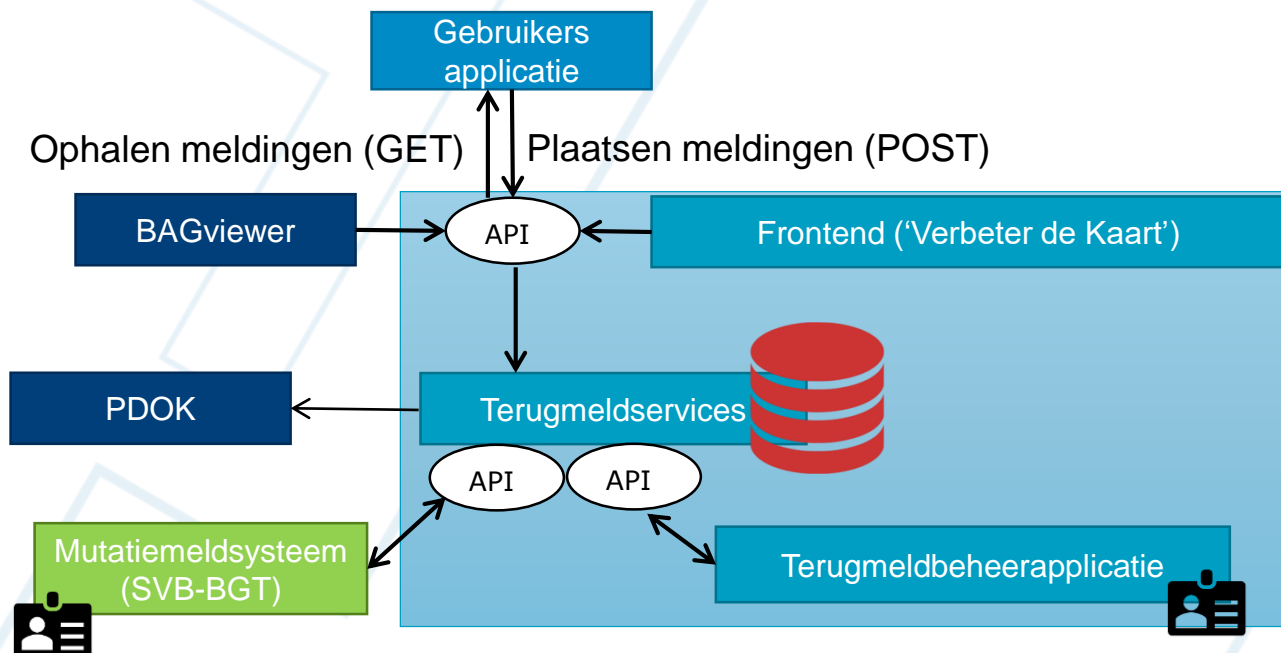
Gebruikers applicatie

Ophalen meldingen (GET)

Plaatsen meldingen (POST)

BAGviewer

API

Frontend (‘Verbeter de Kaart’)

PDOK

Terugmeldservices

API

API

Mutatiemeldsysteem (SVB-BGT)

Terugmeldbeheerapplicatie